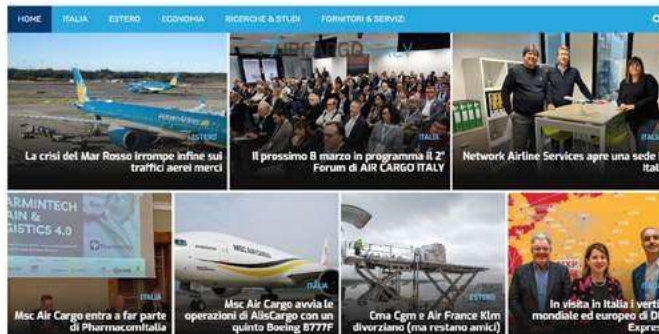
HOME ITALIA ESTERO ECONOMIA RICERCHE & STUDI FORNITORI & SERVIZI

ESTERO
La crisi del Mar Rosso irrompe infine sui traffici aerei merci

AIRCARGO
ITALIA
Il prossimo 8 marzo in programma il 2° Forum di AIR CARGO ITALY

ITALIA
Network Airline Services apre una sede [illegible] Ital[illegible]

ARMINTECH AIN & GISTICS 4.0

ITALIA
Msc Air Cargo entra a far parte di Pharmacomitalia

MSC AIR CARGO
ITALIA
Msc Air Cargo avvia le operazioni di AlisCargo con un quinto Boeing 777F

ESTERO
Cma Cgm e Air France Klm divorziano (ma restano amici)

In visita in Italia i vert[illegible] mondiale ed europeo di D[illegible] Expre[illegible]